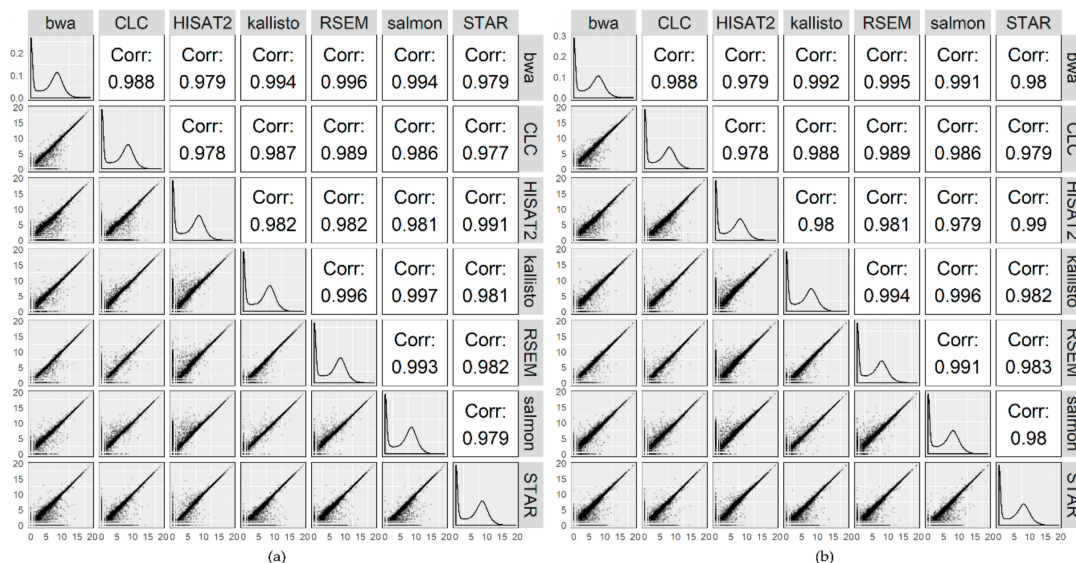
bwa CLC HISAT2 kallisto RSEM salmon STAR

| | bwa | CLC | HISAT2 | kallisto | RSEM | salmon | STAR |
|---|---|---|---|---|---|---|---|
| bwa | | Corr: 0.988 | Corr: 0.979 | Corr: 0.994 | Corr: 0.996 | Corr: 0.994 | Corr: 0.979 |
| CLC | | | Corr: 0.978 | Corr: 0.987 | Corr: 0.989 | Corr: 0.986 | Corr: 0.977 |
| HISAT2 | | | | Corr: 0.982 | Corr: 0.982 | Corr: 0.981 | Corr: 0.991 |
| kallisto | | | | | Corr: 0.996 | Corr: 0.997 | Corr: 0.981 |
| RSEM | | | | | | Corr: 0.993 | Corr: 0.982 |
| salmon | | | | | | | Corr: 0.979 |
| STAR | | | | | | | |

0.0 0.1 0.2
0 5 10 15 20
0 5 10 15 20 5 10 15 20 5 10 15 20 5 10 15 20 5 10 15 20 5 10 15 20 5 10 15 20

(a)

bwa CLC HISAT2 kallisto RSEM salmon STAR

| | bwa | CLC | HISAT2 | kallisto | RSEM | salmon | STAR |
|---|---|---|---|---|---|---|---|
| bwa | | Corr: 0.988 | Corr: 0.979 | Corr: 0.992 | Corr: 0.995 | Corr: 0.991 | Corr: 0.98 |
| CLC | | | Corr: 0.978 | Corr: 0.988 | Corr: 0.989 | Corr: 0.986 | Corr: 0.979 |
| HISAT2 | | | | Corr: 0.98 | Corr: 0.981 | Corr: 0.979 | Corr: 0.99 |
| kallisto | | | | | Corr: 0.994 | Corr: 0.996 | Corr: 0.982 |
| RSEM | | | | | | Corr: 0.991 | Corr: 0.983 |
| salmon | | | | | | | Corr: 0.98 |
| STAR | | | | | | | |

0.0 0.1 0.2 0.3
0 5 10 15 20
0 5 10 15 20 5 10 15 20 5 10 15 20 5 10 15 20 5 10 15 20 5 10 15 20 5 10 15 20

(b)